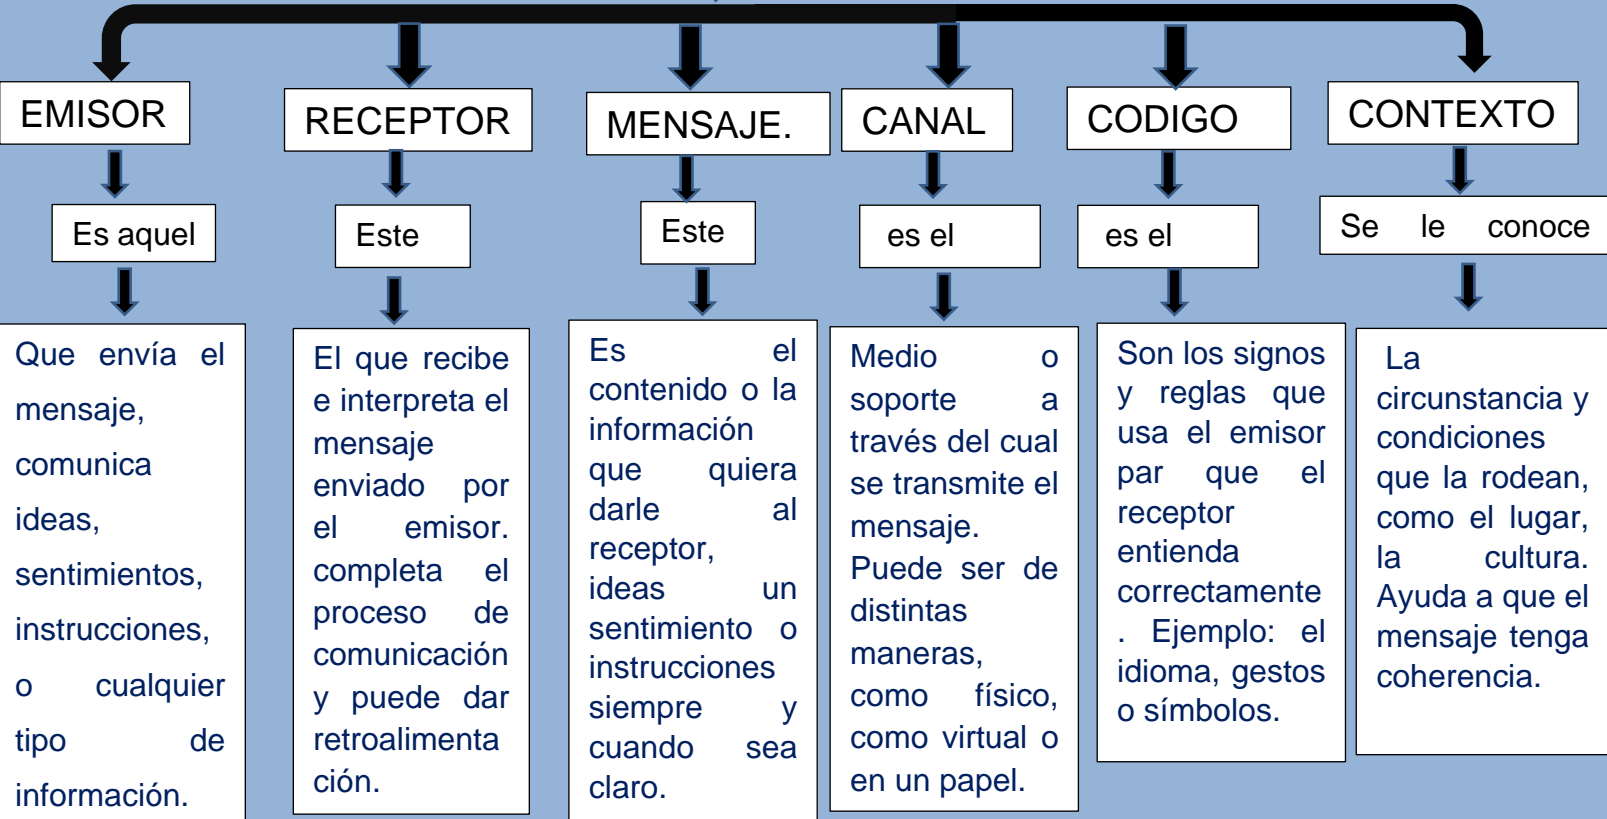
EMISOR

Es aquel

Que envía el mensaje, comunica ideas, sentimientos, instrucciones, o cualquier tipo de información.

RECEPTOR

Este

El que recibe e interpreta el mensaje enviado por el emisor. completa el proceso de comunicación y puede dar retroalimentación.

MENSAJE.

Este

Es el contenido o la información que quiera darle al receptor, ideas un sentimiento o instrucciones siempre y cuando sea claro.

CANAL

es el

Medio o soporte a través del cual se transmite el mensaje. Puede ser de distintas maneras, como físico, como virtual o en un papel.

CODIGO

es el

Son los signos y reglas que usa el emisor par que el receptor entienda correctamente. Ejemplo: el idioma, gestos o símbolos.

CONTEXTO

Se le conoce

La circunstancia y condiciones que la rodean, como el lugar, la cultura. Ayuda a que el mensaje tenga coherencia.